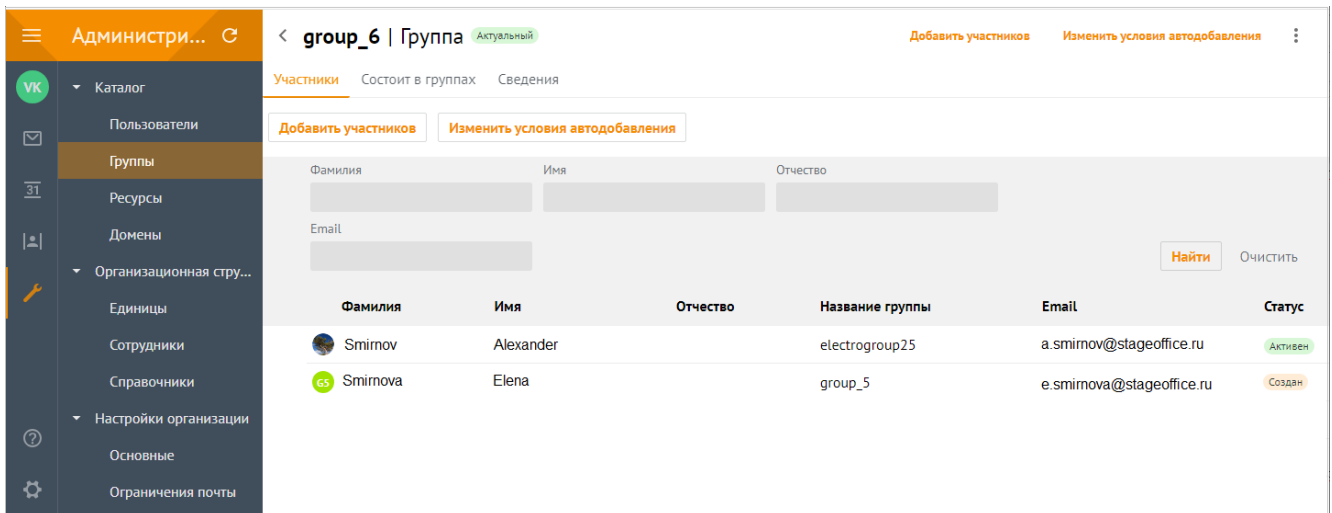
Администри... 

VK

31

Каталог
Пользователи
Группы
Ресурсы
Домены
Организационная стру...
Единицы
Сотрудники
Справочники
Настройки организации
Основные
Ограничения почты

group_6 | Группа Актуальный

Добавить участников
Изменить условия автодобавления

Участники Состоит в группах Сведения

Добавить участников
Изменить условия автодобавления

Фамилия
Имя
Отчество
Email

Найти
Очистить

| Фамилия | Имя | Отчество | Название группы | Email | Статус |
|---|---|---|---|---|---|
| Smirnov | Alexander | | electrogroup25 | a.smirnov@stageoffice.ru | Активен |
| GS Smirnova | Elena | | group_5 | e.smirnova@stageoffice.ru | Создан |